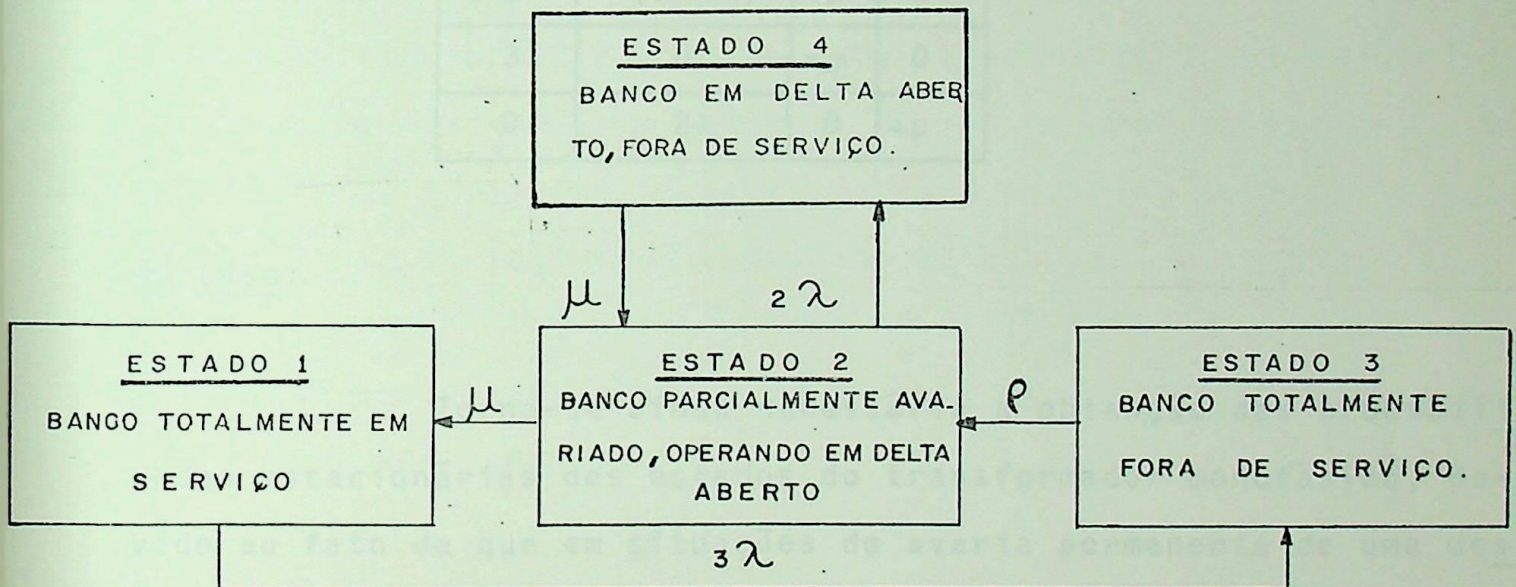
ESTADO 4
BANCO EM DELTA ABERTO, FORA DE SERVIÇO.

$\mu$

$2\lambda$

ESTADO 1
BANCO TOTALMENTE EM SERVIÇO

$\mu$

ESTADO 2
BANCO PARCIALMENTE AVARIADO, OPERANDO EM DELTA ABERTO

$\rho$

ESTADO 3
BANCO TOTALMENTE FORA DE SERVIÇO.

$3\lambda$